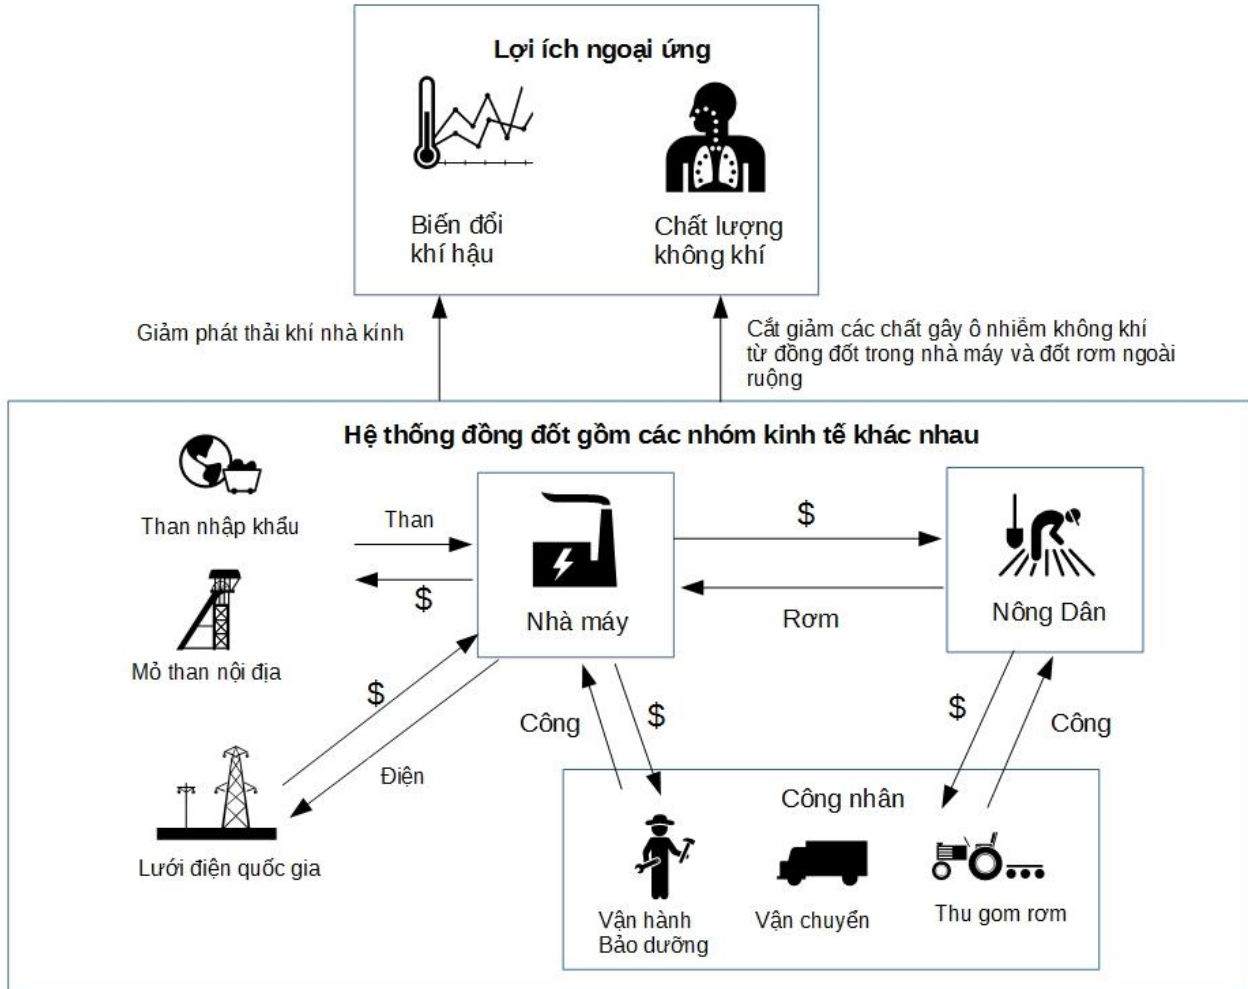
Lợi ích ngoại ứng

Biến đổi khí hậu

Chất lượng không khí

Giảm phát thải khí nhà kính

Cắt giảm các chất gây ô nhiễm không khí từ đồng đốt trong nhà máy và đốt rơm ngoài ruộng

Hệ thống đồng đốt gồm các nhóm kinh tế khác nhau

Than nhập khẩu

Mỏ than nội địa

Than

$

Nhà máy

$

Rơm

Nông Dân

$

Điện

Lưới điện quốc gia

Công

$

$

Công

Công nhân

Vận hành
Bảo dưỡng

Vận chuyển

Thu gom rơm